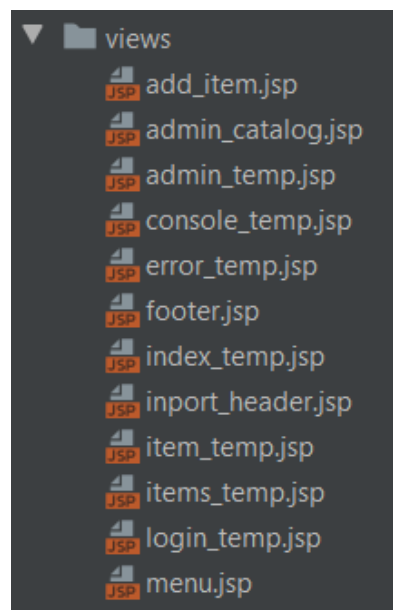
views

JSP add_item.jsp
JSP admin_catalog.jsp
JSP admin_temp.jsp
JSP console_temp.jsp
JSP error_temp.jsp
JSP footer.jsp
JSP index_temp.jsp
JSP inport_header.jsp
JSP item_temp.jsp
JSP items_temp.jsp
JSP login_temp.jsp
JSP menu.jsp